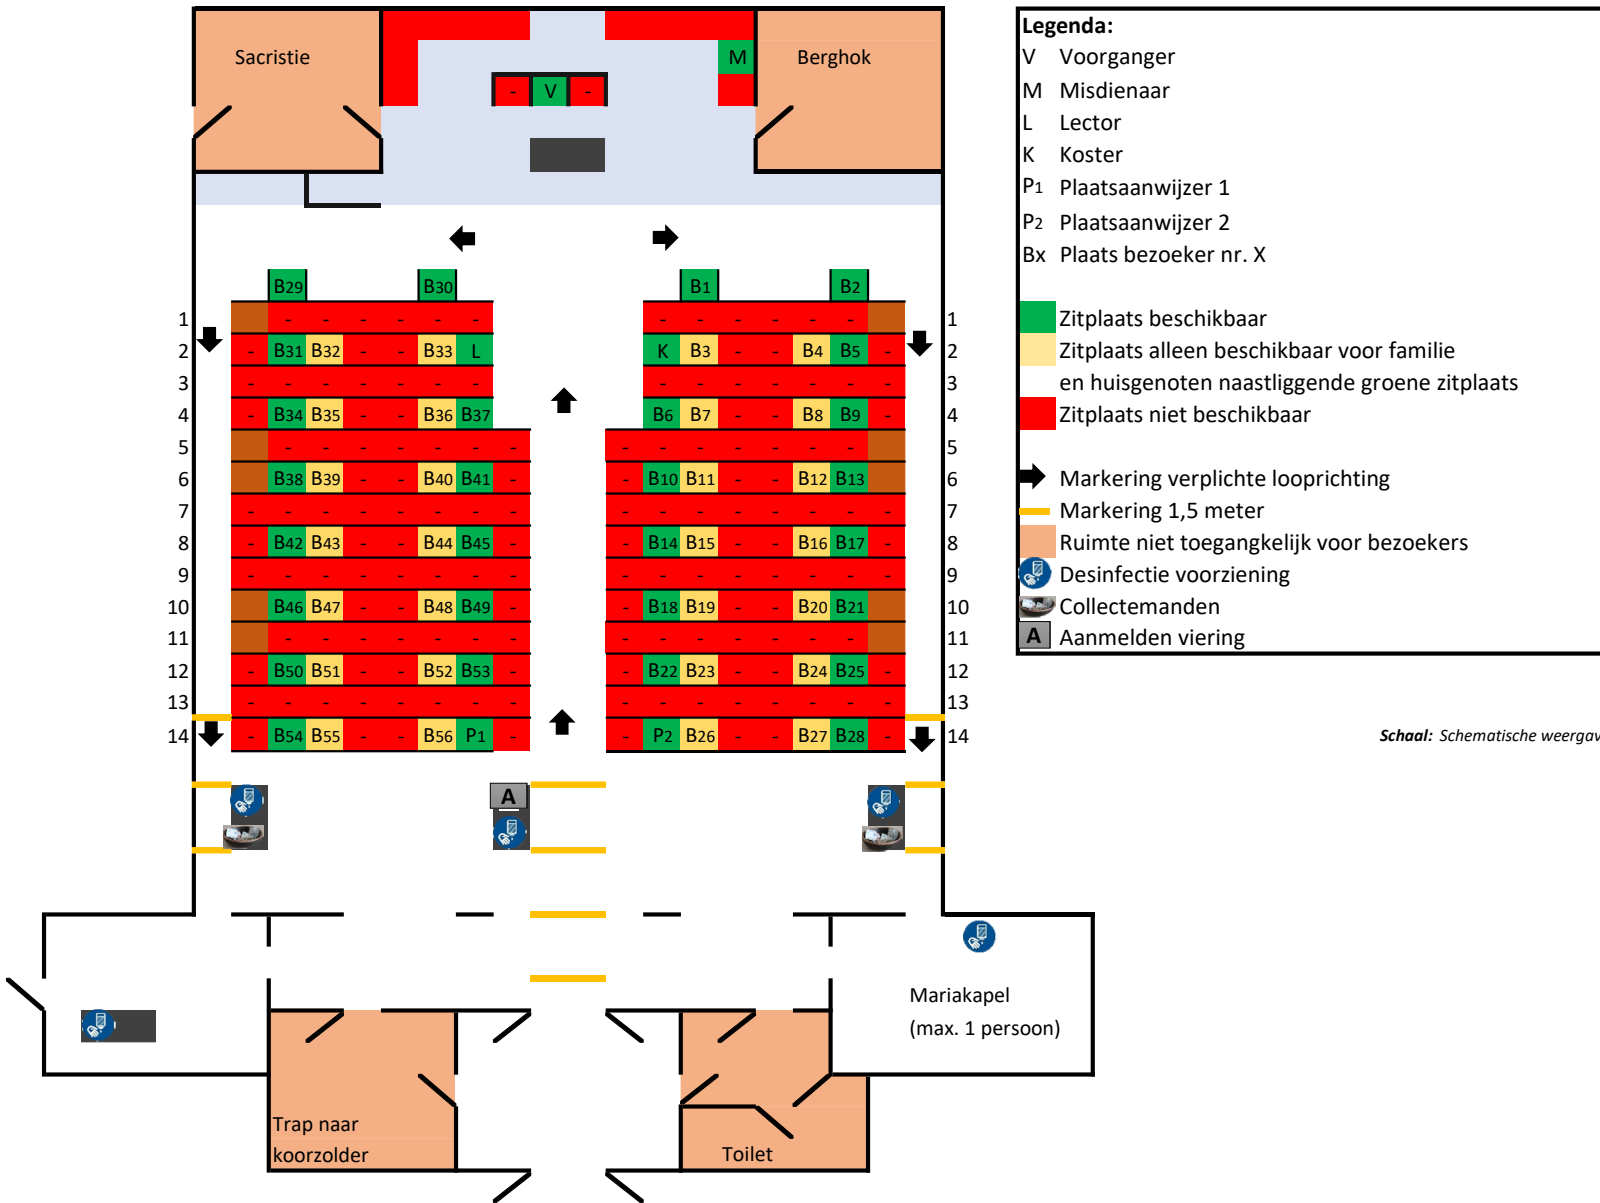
Sacristie

M

Berghok

- V -

B29 B30 B1 B2

1 - - - - - - - - - - - - - - 1
2 - B31 B32 - - B33 L K B3 - - B4 B5 - 2
3 - - - - - - - - - - - - - - - - 3
4 - B34 B35 - - B36 B37 B6 B7 - - B8 B9 - 4
5 - - - - - - - - - - - - - - - 5
6 B38 B39 - - B40 B41 - - B10 B11 - - B12 B13 6
7 - - - - - - - - - - - - - - - - 7
8 - B42 B43 - - B44 B45 - - B14 B15 - - B16 B17 - 8
9 - - - - - - - - - - - - - - - - 9
10 B46 B47 - - B48 B49 - - B18 B19 - - B20 B21 10
11 - - - - - - - - - - - - - - 11
12 - B50 B51 - - B52 B53 - - B22 B23 - - B24 B25 - 12
13 - - - - - - - - - - - - - - - - 13
14 - B54 B55 - - B56 P1 - - P2 B26 - - B27 B28 - 14

A

Mariakapel
(max. 1 persoon)

Trap naar
koorzolder

Toilet

Legenda:
V Voorganger
M Misdienaar
L Lector
K Koster
P1 Plaatsaanwijzer 1
P2 Plaatsaanwijzer 2
Bx Plaats bezoeker nr. X

Zitplaats beschikbaar
Zitplaats alleen beschikbaar voor familie en huisgenoten naastliggende groene zitplaats
Zitplaats niet beschikbaar

Markering verplichte looprichting
Markering 1,5 meter
Ruimte niet toegangkelijk voor bezoekers
Desinfectie voorziening
Collectemanden
A Aanmelden viering

Schaal: Schematische weergav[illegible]